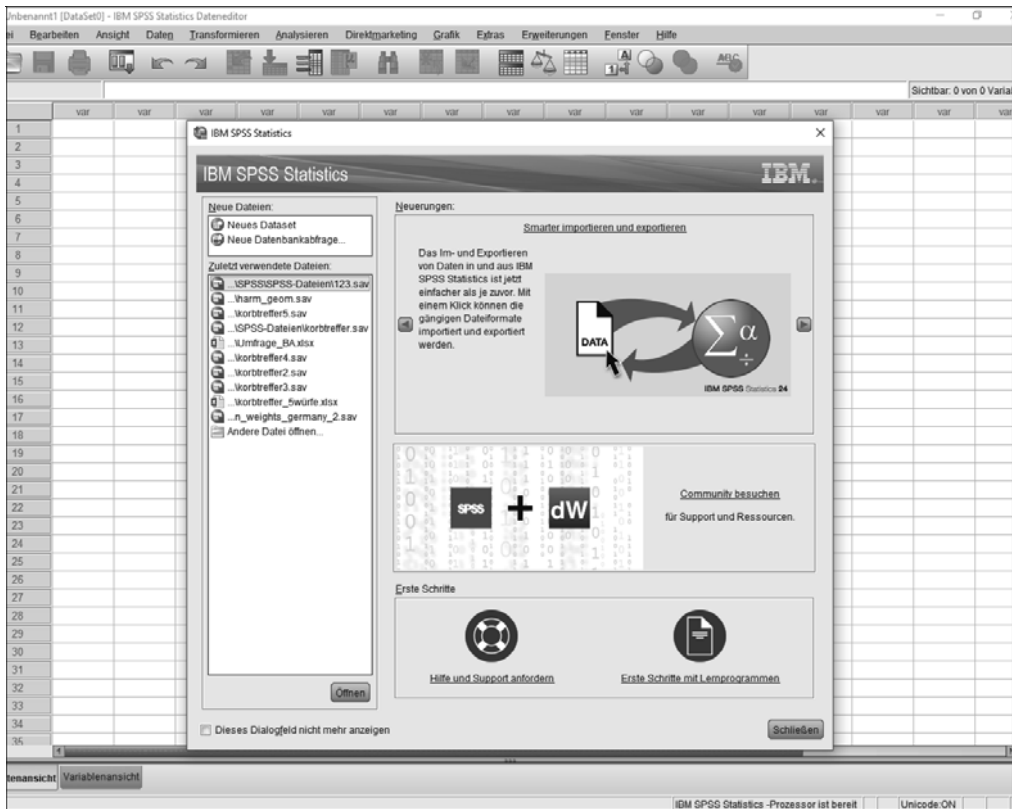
Unbenannt1 [DataSet0] - IBM SPSS Statistics Dateneditor

ei Bearbeiten Ansicht Daten Transformieren Analysieren Direktmarketing Grafik Extras Erweiterungen Fenster Hilfe

Sichtbar: 0 von 0 Varial

| | var | var | var | var | var | var | var | var | var | var | var | var | var | var | var | var |
|---|---|---|---|---|---|---|---|---|---|---|---|---|---|---|---|---|
| 1 | | | | | | | | | | | | | | | | |
| 2 | | | | | | | | | | | | | | | | |
| 3 | | | | | | | | | | | | | | | | |
| 4 | | | | | | | | | | | | | | | | |
| 5 | | | | | | | | | | | | | | | | |
| 6 | | | | | | | | | | | | | | | | |
| 7 | | | | | | | | | | | | | | | | |
| 8 | | | | | | | | | | | | | | | | |
| 9 | | | | | | | | | | | | | | | | |
| 10 | | | | | | | | | | | | | | | | |
| 11 | | | | | | | | | | | | | | | | |
| 12 | | | | | | | | | | | | | | | | |
| 13 | | | | | | | | | | | | | | | | |
| 14 | | | | | | | | | | | | | | | | |
| 15 | | | | | | | | | | | | | | | | |
| 16 | | | | | | | | | | | | | | | | |
| 17 | | | | | | | | | | | | | | | | |
| 18 | | | | | | | | | | | | | | | | |
| 19 | | | | | | | | | | | | | | | | |
| 20 | | | | | | | | | | | | | | | | |
| 21 | | | | | | | | | | | | | | | | |
| 22 | | | | | | | | | | | | | | | | |
| 23 | | | | | | | | | | | | | | | | |
| 24 | | | | | | | | | | | | | | | | |
| 25 | | | | | | | | | | | | | | | | |
| 26 | | | | | | | | | | | | | | | | |
| 27 | | | | | | | | | | | | | | | | |
| 28 | | | | | | | | | | | | | | | | |
| 29 | | | | | | | | | | | | | | | | |
| 30 | | | | | | | | | | | | | | | | |
| 31 | | | | | | | | | | | | | | | | |
| 32 | | | | | | | | | | | | | | | | |
| 33 | | | | | | | | | | | | | | | | |
| 34 | | | | | | | | | | | | | | | | |
| 35 | | | | | | | | | | | | | | | | |

IBM SPSS Statistics

IBM SPSS Statistics

IBM.

Neue Dateien:
Neues Dataset
Neue Datenbankabfrage...

Zuletzt verwendete Dateien:
...\SPSS\SPSS-Dateien\123.sav
...\harm_geom.sav
...\korbtreffer5.sav
...\SPSS-Dateien\korbtreffer.sav
...\Umfrage_BA.xlsx
...\korbtreffer4.sav
...\korbtreffer2.sav
...\korbtreffer3.sav
...\korbtreffer_5würfe.xlsx
...n_weights_germany_2.sav
Andere Datei öffnen...

Öffnen

Neuerungen:

Smarter importieren und exportieren

Das Im- und Exportieren von Daten in und aus IBM SPSS Statistics ist jetzt einfacher als je zuvor. Mit einem Klick können die gängigen Dateiformate importiert und exportiert werden.

DATA

$\sum \alpha$

IBM SPSS Statistics 24

SPSS + dW

Community besuchen
für Support und Ressourcen.

Erste Schritte

Hilfe und Support anfordern

Erste Schritte mit Lernprogrammen

Dieses Dialogfeld nicht mehr anzeigen

Schließen

tenansicht Variablenansicht

IBM SPSS Statistics -Prozessor ist bereit Unicode:ON